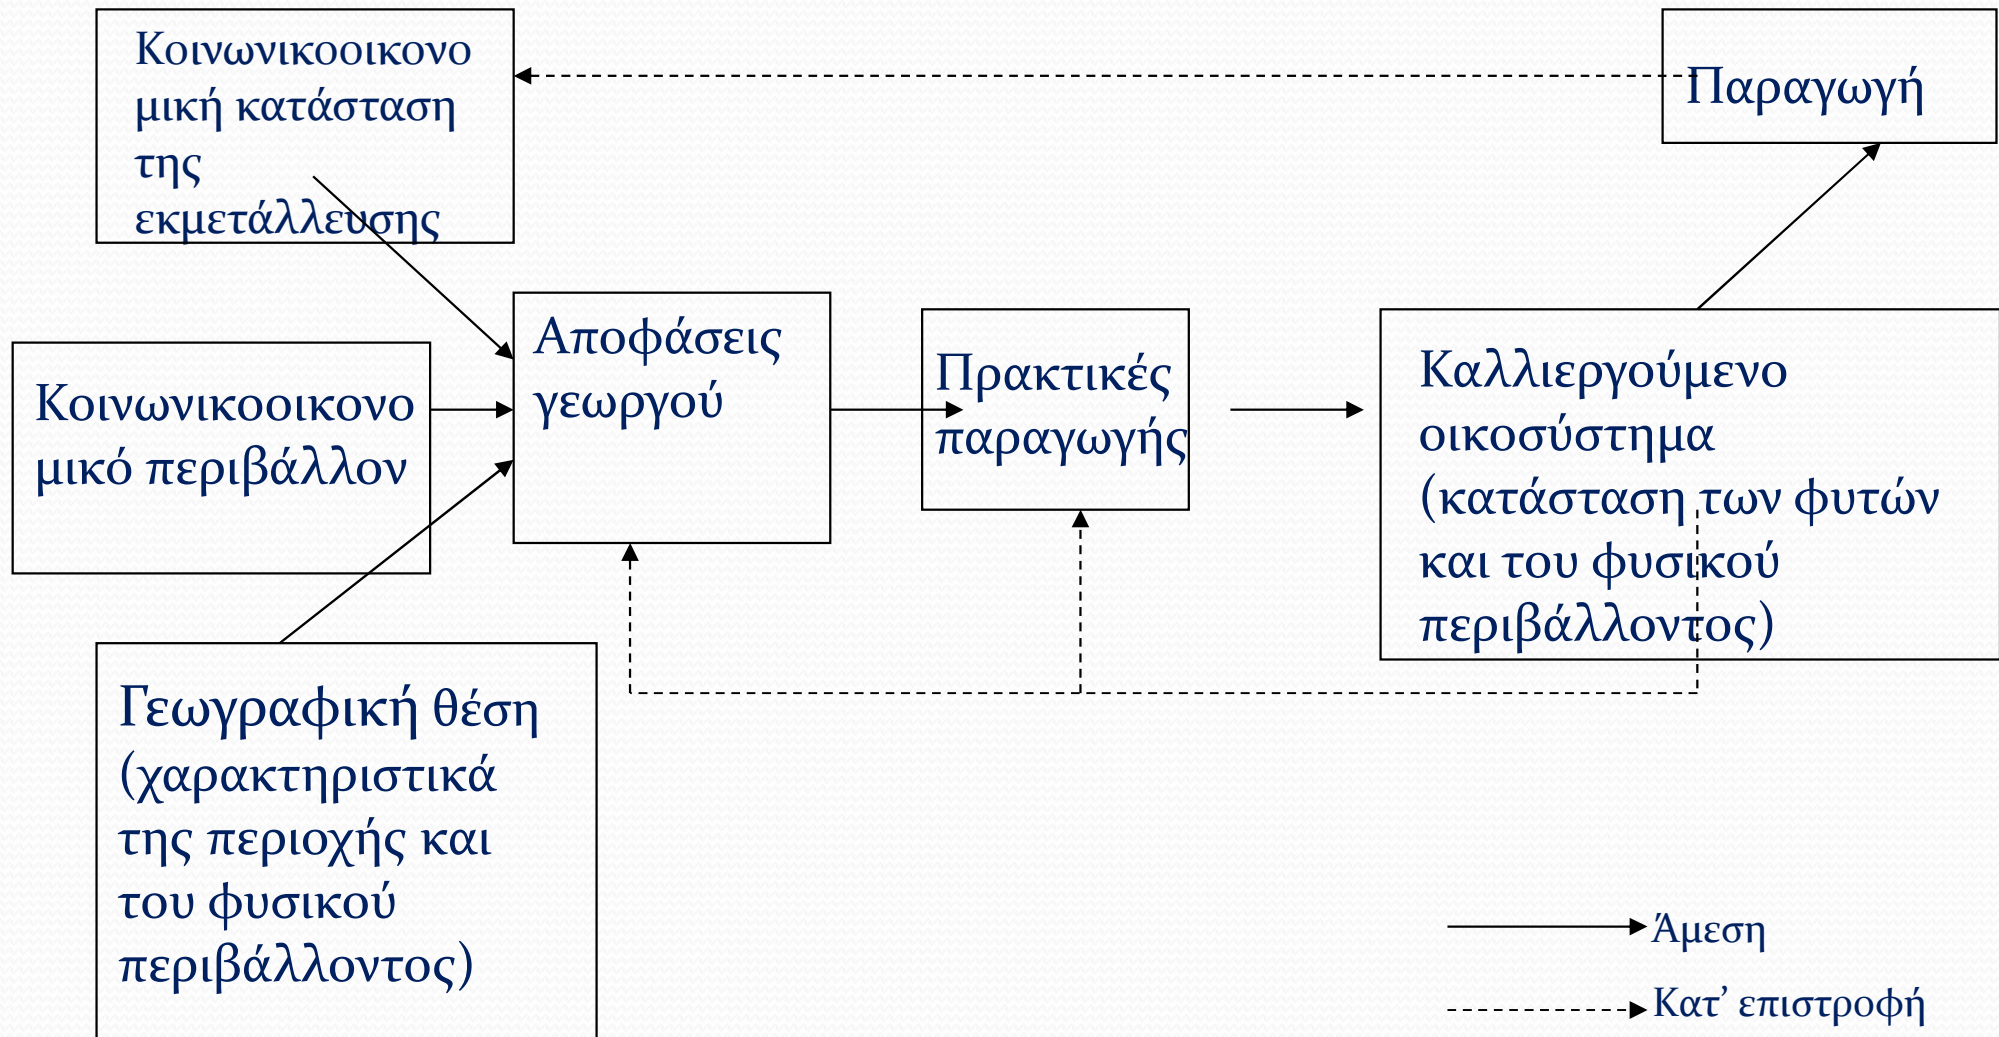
Κοινωνικοοικονομική κατάσταση της εκμετάλλευσης

Παραγωγή

Κοινωνικοοικονομικό περιβάλλον

Αποφάσεις γεωργού

Πρακτικές παραγωγής

Καλλιεργούμενο οικοσύστημα (κατάσταση των φυτών και του φυσικού περιβάλλοντος)

Γεωγραφική θέση (χαρακτηριστικά της περιοχής και του φυσικού περιβάλλοντος)

Άμεση

Κατ' επιστροφή